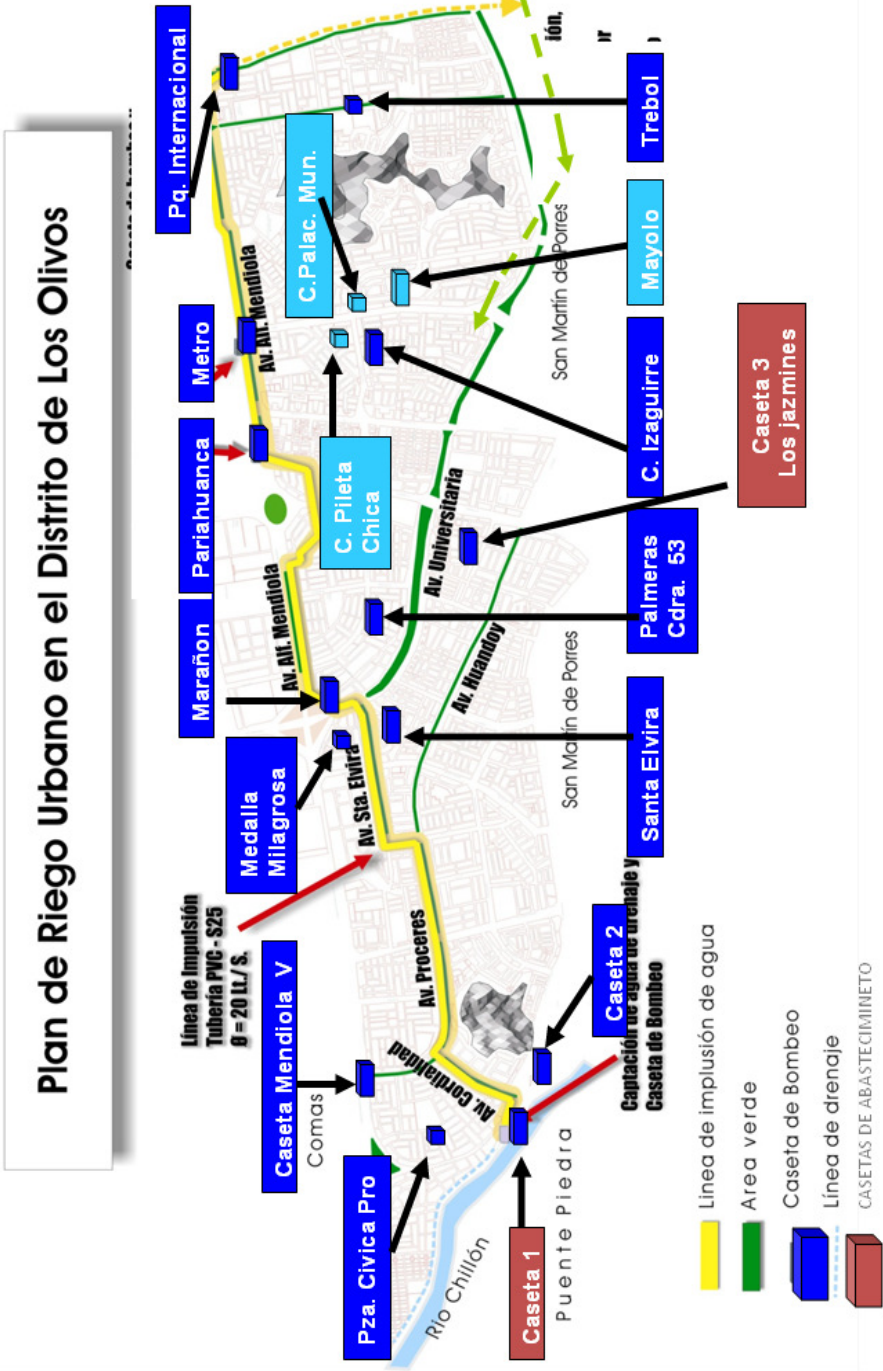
Plan de Riego Urbano en el Distrito de Los Olivos

Pq. Internacional

Metro

Pariahuanca

Marañon

Medalla Milagrosa

Línea de Impulsión Tubería PVC - S25 Ø = 20 Lt./S.

Caseta Mendiola V

Comas

Pza. Civica Pro

Rio Chillón

Caseta 1

Puente Piedra

Captación de agua de drenaje y Caseta de Bombeo

Caseta 2

Av. Cordialidad

Av. Proceres

Av. Sta. Elvira

Av. Alf. Mendiola

Av. Alf. Mendiola

C.Palac. Mun.

C. Pileta Chica

Av. Universitaria

Av. Huandoy

San Martín de Porres

San Martín de Porres

Trebol

Mayolo

C. Izaguirre

Caseta 3 Los jazmines

Palmeras Cdra. 53

Santa Elvira

Linea de implusión de agua

Area verde

Caseta de Bombeo

Línea de drenaje

CASETAS DE ABASTECIMINETO

ión,

ar